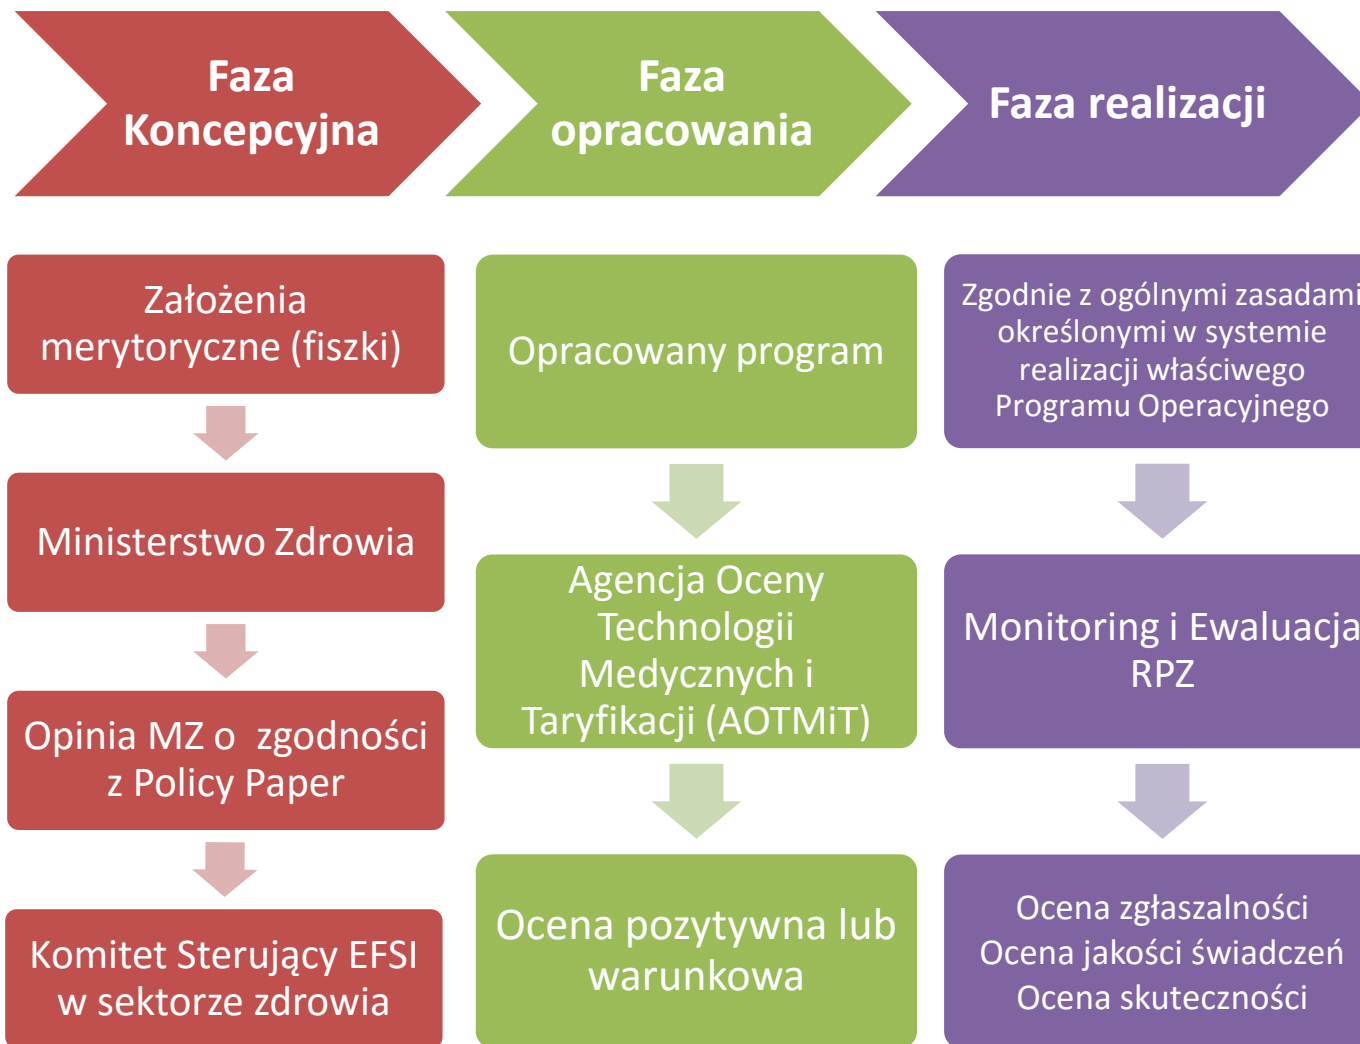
Faza Koncepcyjna

Faza opracowania

Faza realizacji

Założenia merytoryczne (fiszki)

Ministerstwo Zdrowia

Opinia MZ o zgodności z Policy Paper

Komitet Sterujący EFSI w sektorze zdrowia

Opracowany program

Agencja Oceny Technologii Medycznych i Taryfikacji (AOTMiT)

Ocena pozytywna lub warunkowa

Zgodnie z ogólnymi zasadami określonymi w systemie realizacji właściwego Programu Operacyjnego

Monitoring i Ewaluacja RPZ

Ocena zgłaszalności
Ocena jakości świadczeń
Ocena skuteczności